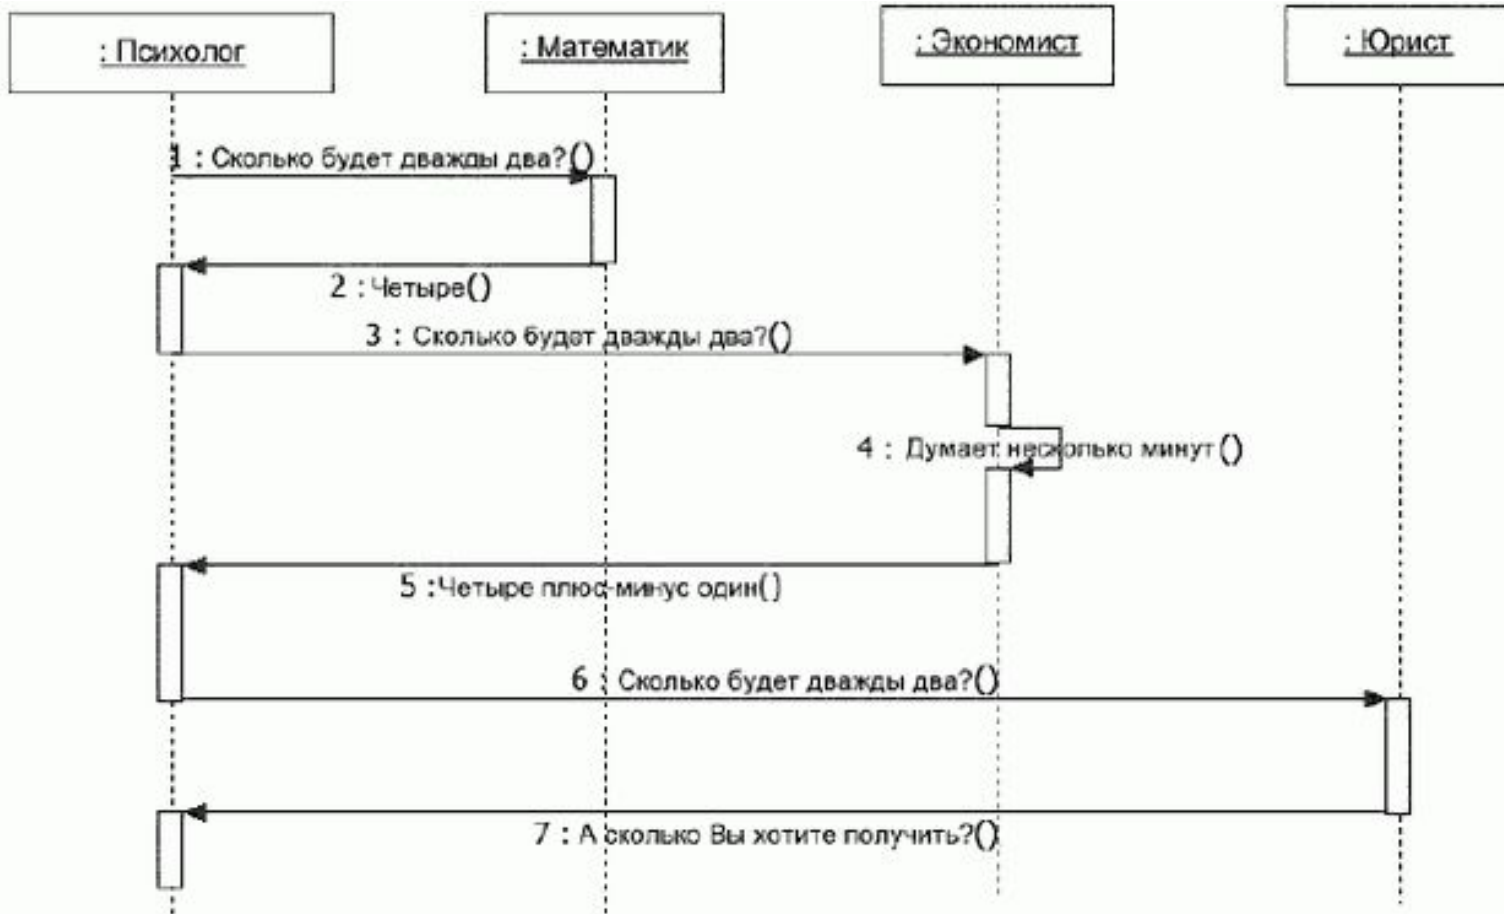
: Психолог

: Математик

: Экономист

: Юрист

1 : Сколько будет дважды два?()

2 : Четыре()

3 : Сколько будет дважды два?()

4 : Думает несколько минут ()

5 :Четыре плюс-минус один()

6 : Сколько будет дважды два?()

7 : А сколько Вы хотите получить?()